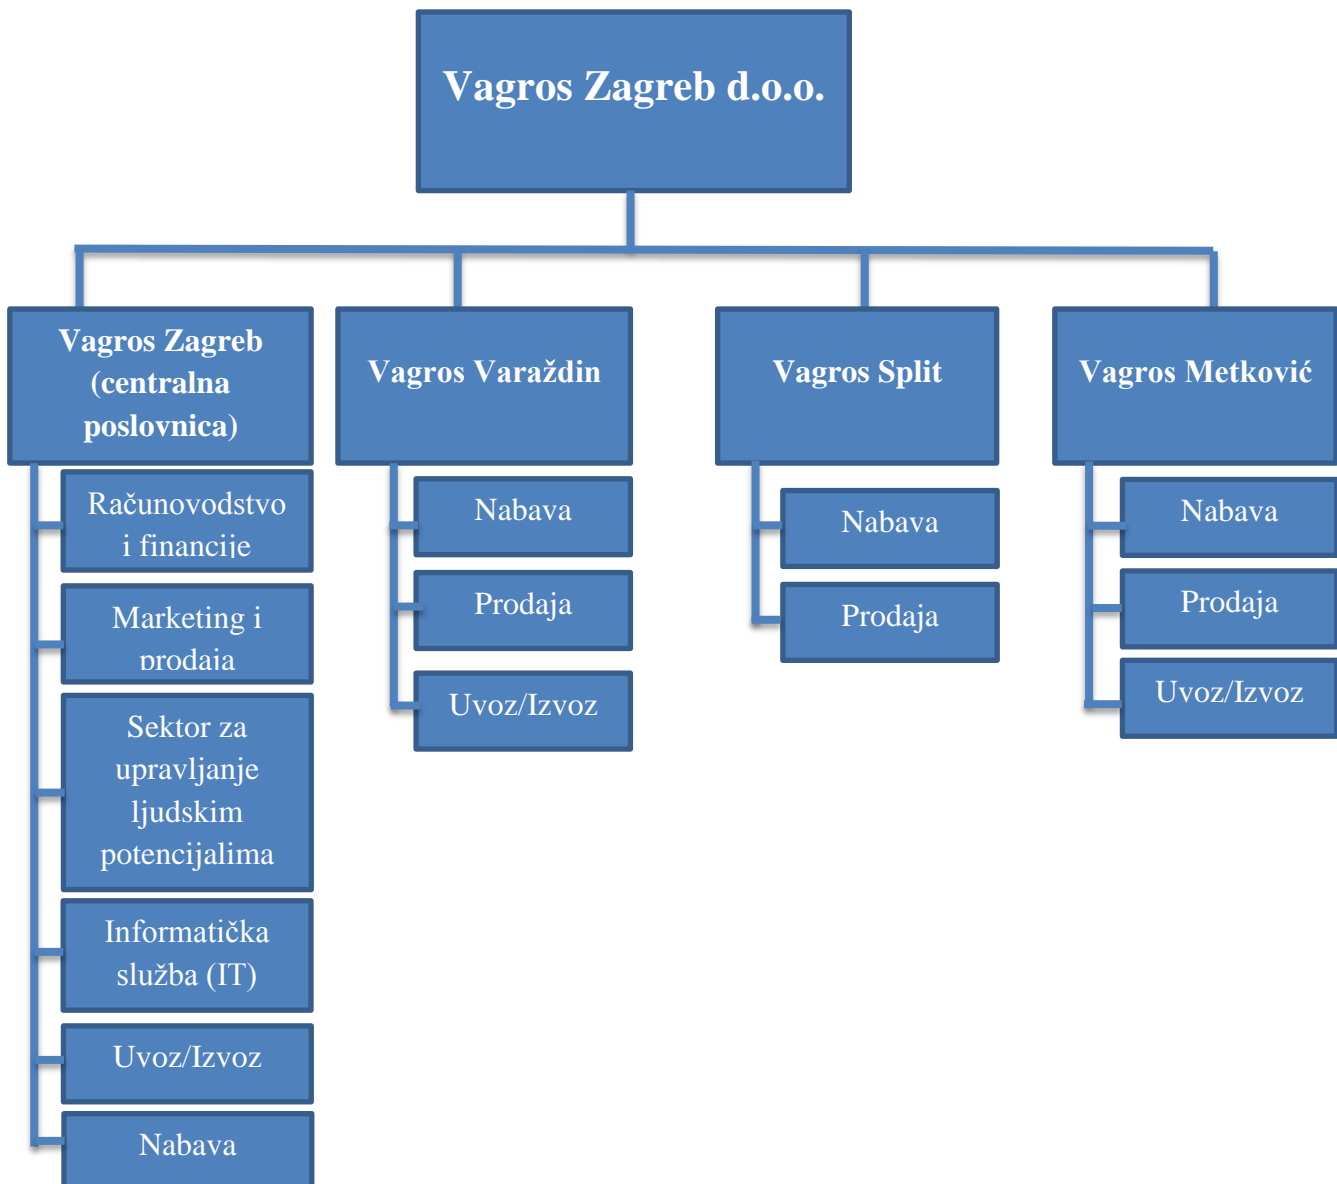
Vagros Zagreb d.o.o.

Vagros Zagreb (centralna poslovnica)

Računovodstvo i financije

Marketing i prodaja

Sektor za upravljanje ljudskim potencijalima

Informatička služba (IT)

Uvoz/Izvoz

Nabava

Vagros Varaždin

Nabava

Prodaja

Uvoz/Izvoz

Vagros Split

Nabava

Prodaja

Vagros Metković

Nabava

Prodaja

Uvoz/Izvoz